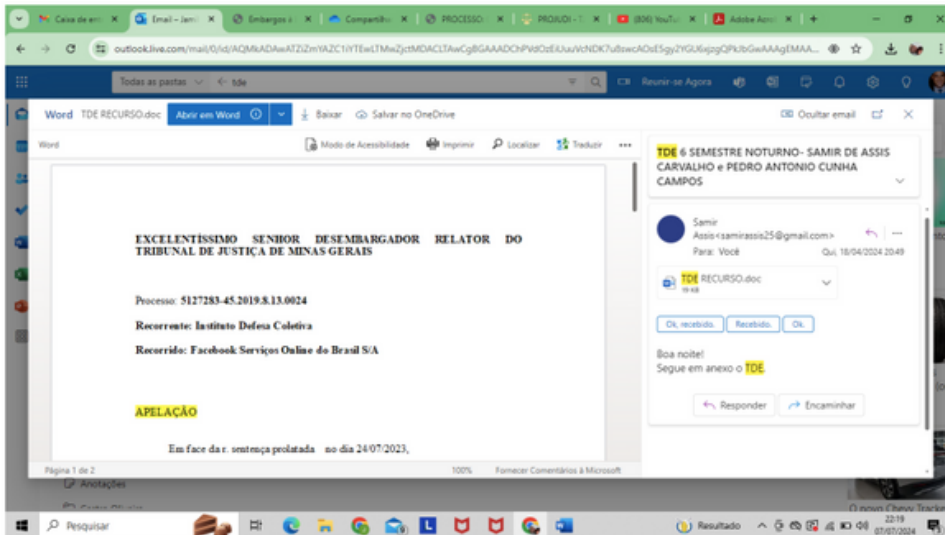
Caixa de ent | Email – Jan | Embargos | Compartilh | PROCESSO | PROJ.LOI - T | (806) YouTu | Adobe Acro | +

outlook.live.com/mail/0/id/AQMkADAwATZiZmYAZC1iYTEwLTMwZjctMDACLTAwCgBGAAADChPVdOzEiUuuVcNDK7uBswcAOsESgy2YGU6xjzgQPkJbGwAAAgEMAA...

Todas as pastas | tde

Reunir-se Agora

Word TDE RECURSO.doc | Abrir em Word | Baixar | Salvar no OneDrive | Ocultar email

Word | Modo de Acessibilidade | Imprimir | Localizar | Traduzir | ...

EXCELENTÍSSIMO SENHOR DESEMBARGADOR RELATOR DO TRIBUNAL DE JUSTIÇA DE MINAS GERAIS

Processo: 5127283-45.2019.8.13.0024

Recorrente: Instituto Defesa Coletiva

Recorrido: Facebook Serviços Online do Brasil S/A

APELAÇÃO

Em face da r. sentença prolatada no dia 24/07/2023,

Página 1 de 2 | 100% | Fornecer Comentários à Microsoft

TDE 6 SEMESTRE NOTURNO- SAMIR DE ASSIS CARVALHO e PEDRO ANTONIO CUNHA CAMPOS

Samir Assis<samirassis25@gmail.com>
Para: Você
Qui, 18/04/2024 20:49

TDE RECURSO.doc
19 KB

Ok, recebido. | Recebido. | Ok.

Boa noite!
Segue em anexo o TDE.

Responder | Encaminhar

Anotações

O novo Chevy Tracker

Pesquisar | Resultado | 22:19 07/07/2024